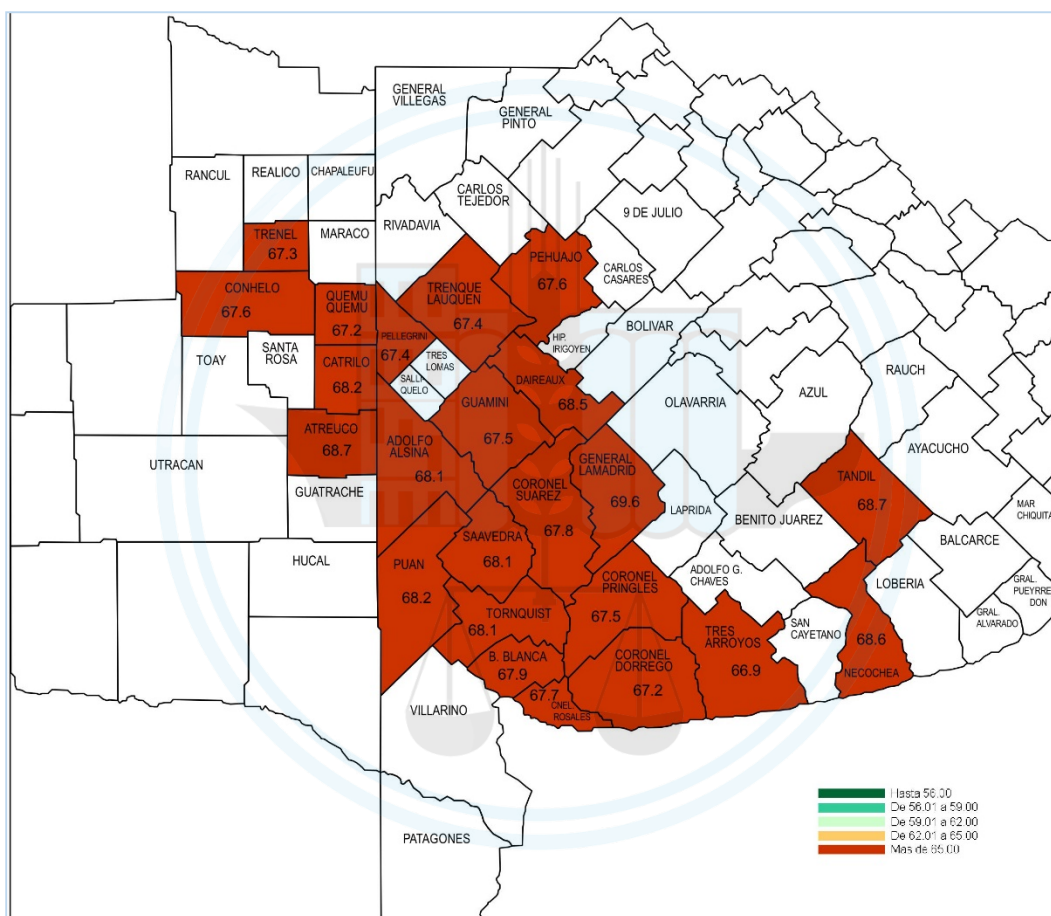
GENERAL VILLEGAS
GENERAL PINTO
RANCUL
REALICO
CHAPALEUFU
CARLOS TEJEDOR
9 DE JULIO
TRENEL 67.3
MARACO
RIVADAVIA
PEHUAJO 67.6
CARLOS CASARES
CONHELO 67.6
QUEMU QUEMU 67.2
TRENQUE LAUQUEN 67.4
BOLIVAR
PELLEGRINI 67.4
HIP. IRIGOYEN
TOAY
SANTA ROSA
CATRILO 68.2
TRES LOMAS
SALLIQUELO
DAIREAUX 68.5
RAUCH
OLAVARRIA
AZUL
GUAMINI 67.5
ATREUCO 68.7
ADOLFO ALSINA 68.1
UTRACAN
GENERAL LAMADRID 69.6
AYACUCHO
CORONEL SUAREZ 67.8
TANDIL 68.7
GUATRACHE
LAPRIDA
MAR CHIQUITA
BENITO JUAREZ
SAAVEDRA 68.1
HUCAL
BALCARCE
PUAN 68.2
ADOLFO G. CHAVES
CORONEL PRINGLES 67.5
LOBERIA
GRAL. PUEYRREDON
TORNQUIST 68.1
SAN CAYETANO
GRAL. ALVARADO
TRES ARROYOS 66.9
68.6
B. BLANCA 67.9
CORONEL DORREGO 67.2
NECOCHEA
67.7
CNEL ROSALES
VILLARINO
PATAGONES
Hasta 56.00
De 56.01 a 59.00
De 59.01 a 62.00
De 62.01 a 65.00
Mas de 65.00